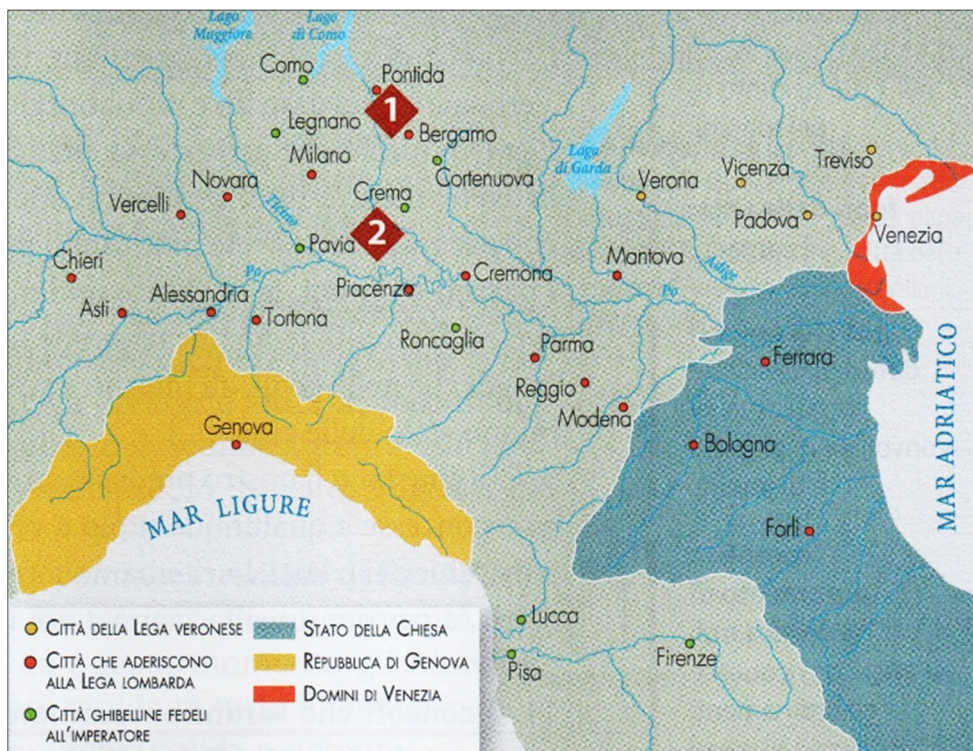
Lago Maggiore
Lago di Como
Como
Pontida
1
Legnano
Bergamo
Milano
Cortenuova
Lago di Garda
Novara
Crema
Verona
Vicenza
Treviso
Vercelli
Ticino
Padova
2
Pavia
Venezia
Chieri
Po
Cremona
Mantova
Adige
Alessandria
Piacenza
Po
Asti
Tortona
Roncaglia
Parma
Ferrara
Reggio
Modena
Genova
Bologna
MAR ADRIATICO
MAR LIGURE
Forlì
Lucca
Pisa
Firenze

Città della Lega veronese
Città che aderiscono alla Lega lombarda
Città ghibelline fedeli all'imperatore
Stato della Chiesa
Repubblica di Genova
Domini di Venezia